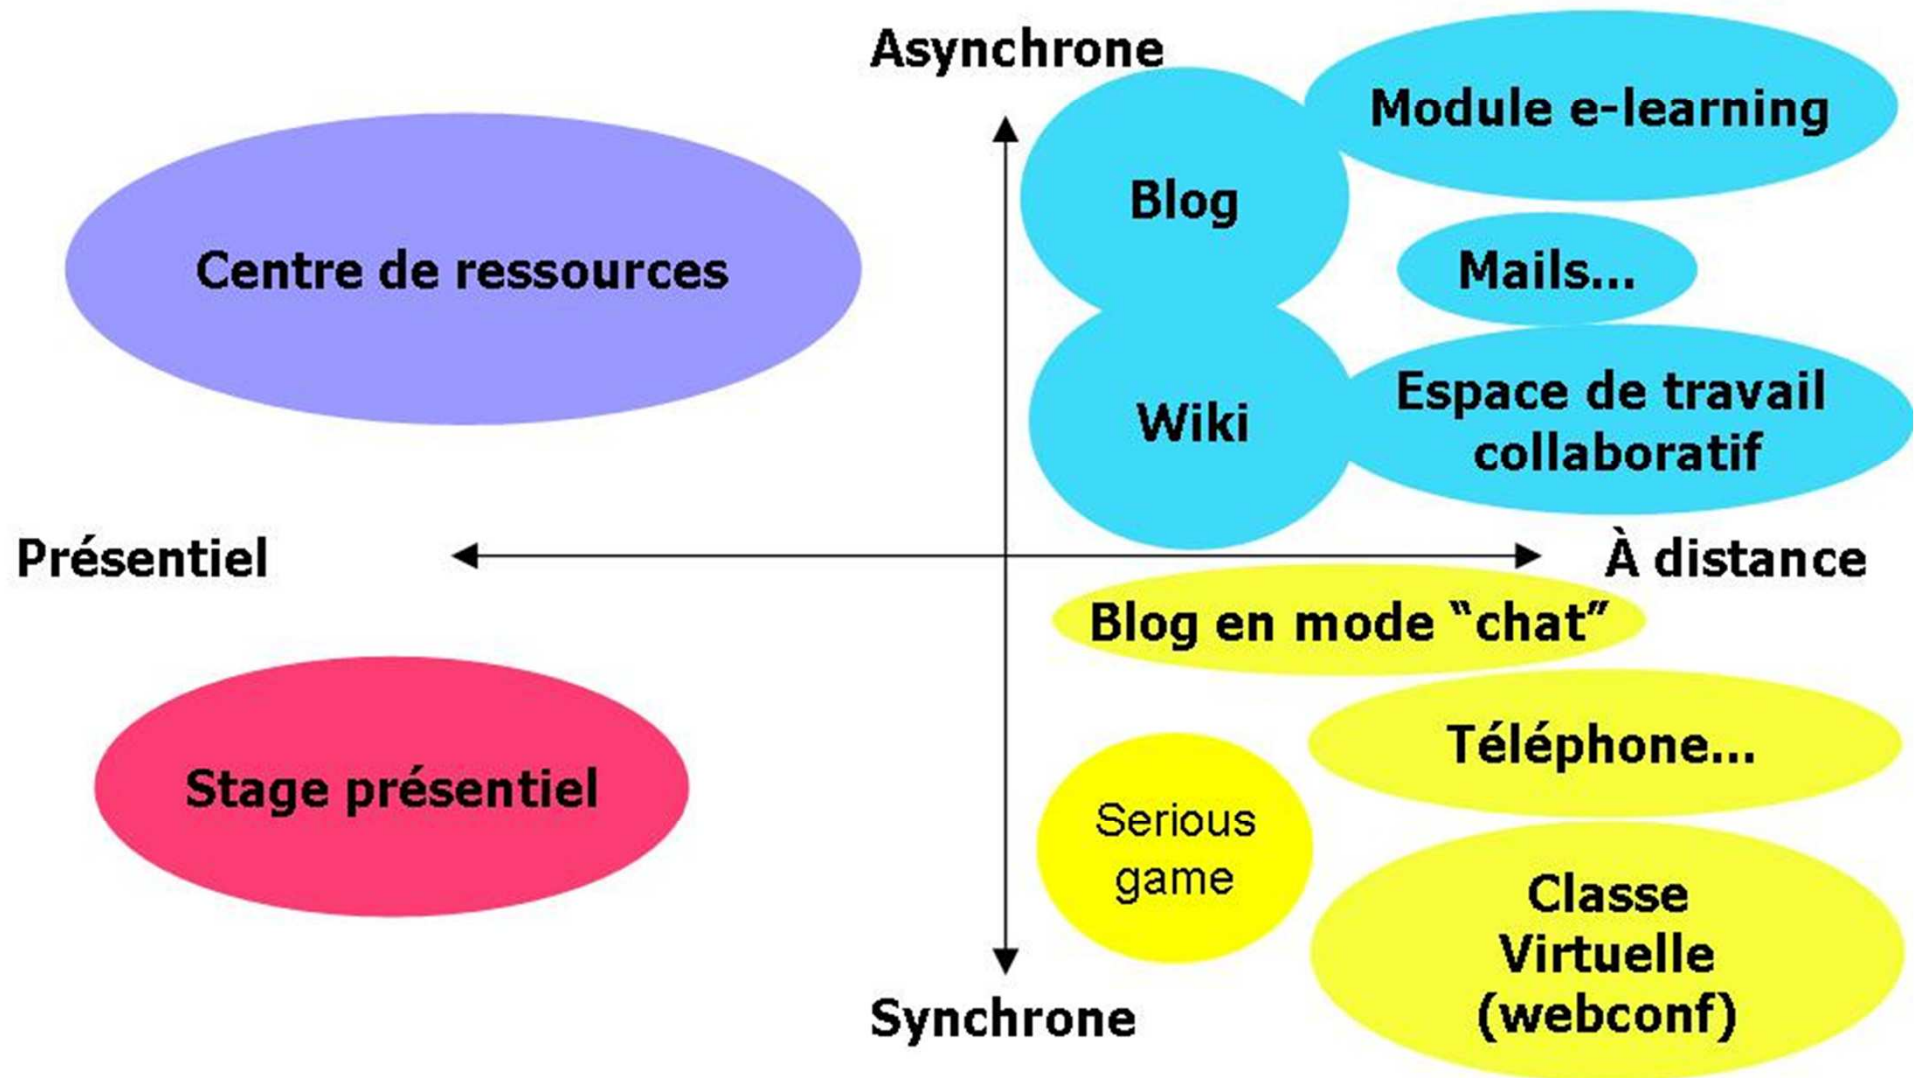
Asynchrone

Module e-learning

Blog

Centre de ressources

Mails...

Wiki

Espace de travail collaboratif

Présentiel

À distance

Blog en mode “chat”

Téléphone...

Stage présentiel

Serious game

Classe Virtuelle (webconf)

Synchrone